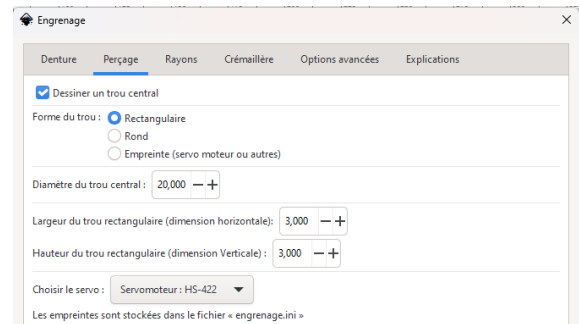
Engrenage

Denture | Perçage | Rayons | Crémaillère | Options avancées | Explications

Dessiner un trou central

Forme du trou : Rectangulaire
Rond
Empreinte (servo moteur ou autres)

Diamètre du trou central : 20,000 — +

Largeur du trou rectangulaire (dimension horizontale) : 3,000 — +

Hauteur du trou rectangulaire (dimension Verticale) : 3,000 — +

Choisir le servo : Servomoteur : HS-422

Les empreintes sont stockées dans le fichier « engrenage.ini »